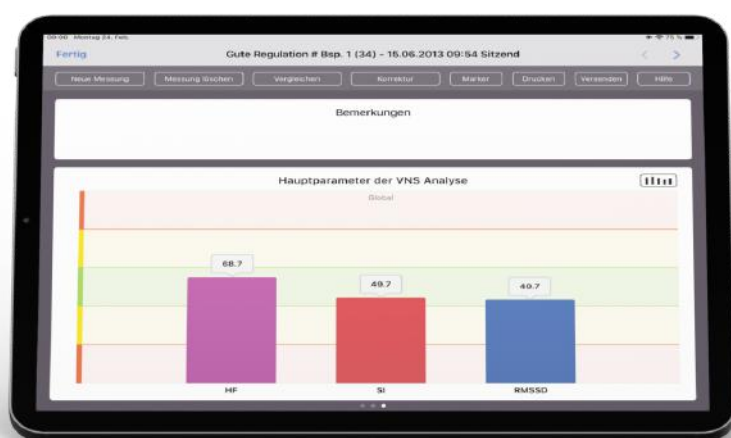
09:00 Montag 24. Feb.

Fertig

Gute Regulation # Bsp. 1 (34) - 15.06.2013 09:54 Sitzend

Neue Messung
Messung löschen
Vergleichen
Korrektur
Marker
Drucken
Versenden
Hilfe

Bemerkungen

Hauptparameter der VNS Analyse

Global

68.7

49.7

40.7

HF

SI

RMSSD